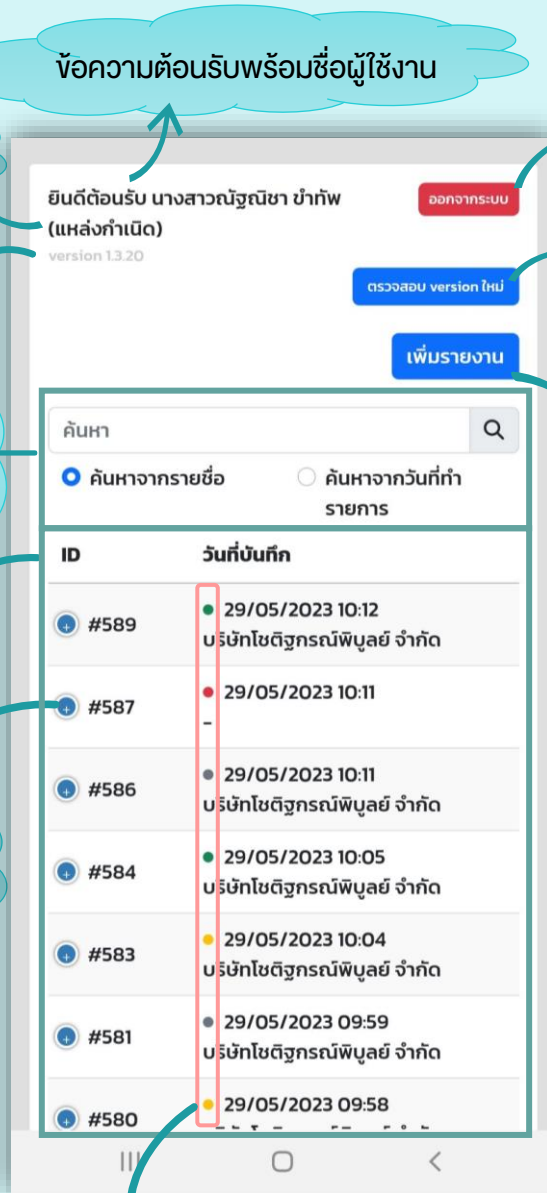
ข้อความต้อนรับพร้อมชื่อผู้ใช้งาน

ยินดีต้อนรับ นางสาวณัฐณิชา ขำทัพ (แหล่งกำเนิด)

version 1.3.20

ออกจากระบบ

ตรวจสอบ version ใหม่

เพิ่มรายงาน

ค้นหา

ค้นหาจากรายชื่อ

ค้นหาจากวันที่ทำรายการ

| ID | วันที่บันทึก |
|---|---|
| #589 | 29/05/2023 10:12 บริษัทโชติฐกรณ์พิบูลย์ จำกัด |
| #587 | 29/05/2023 10:11 - |
| #586 | 29/05/2023 10:11 บริษัทโชติฐกรณ์พิบูลย์ จำกัด |
| #584 | 29/05/2023 10:05 บริษัทโชติฐกรณ์พิบูลย์ จำกัด |
| #583 | 29/05/2023 10:04 บริษัทโชติฐกรณ์พิบูลย์ จำกัด |
| #581 | 29/05/2023 09:59 บริษัทโชติฐกรณ์พิบูลย์ จำกัด |
| #580 | 29/05/2023 09:58 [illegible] |